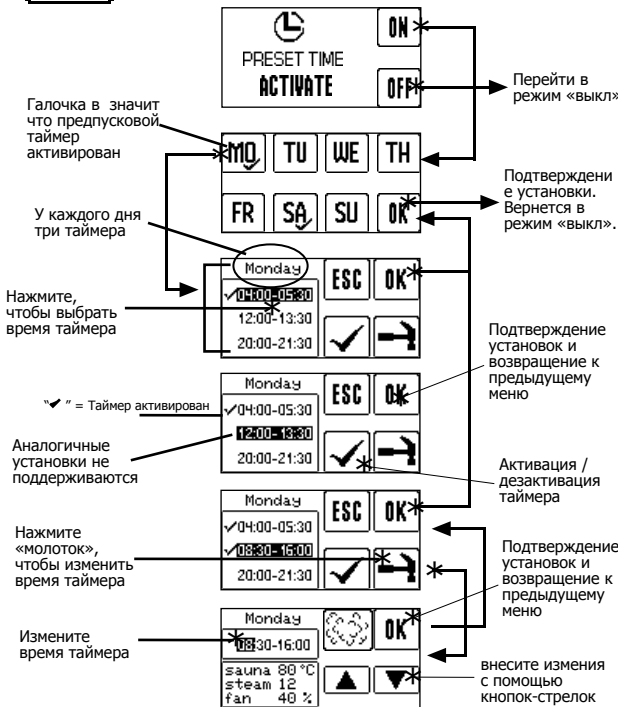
PRESET TIME
ACTIVATE

ON

OFF

Перейти в режим «выкл»

Галочка в значит что предпусковой таймер активирован

MO TU WE TH

FR SA SU OK

Подтверждени е установки. Вернется в режим «выкл».

У каждого дня три таймера

Monday
✓04:00-05:30
12:00-13:30
20:00-21:30

ESC OK

Нажмите, чтобы выбрать время таймера

Подтверждение установок и возвращение к предыдущему меню

"✓" = Таймер активирован

Monday
✓04:00-05:30
12:00-13:30
20:00-21:30

ESC OK

Аналогичные установки не поддерживаются

Активация / дезактивация таймера

Monday
✓04:00-05:30
✓08:30-16:00
20:00-21:30

ESC OK

Нажмите «молоток», чтобы изменить время таймера

Подтверждение установок и возвращение к предыдущему меню

Monday
08:30-16:00
sauna 80 °C
steam 12
fan 40 %

OK

Измените время таймера

внесите изменения с помощью кнопок-стрелок